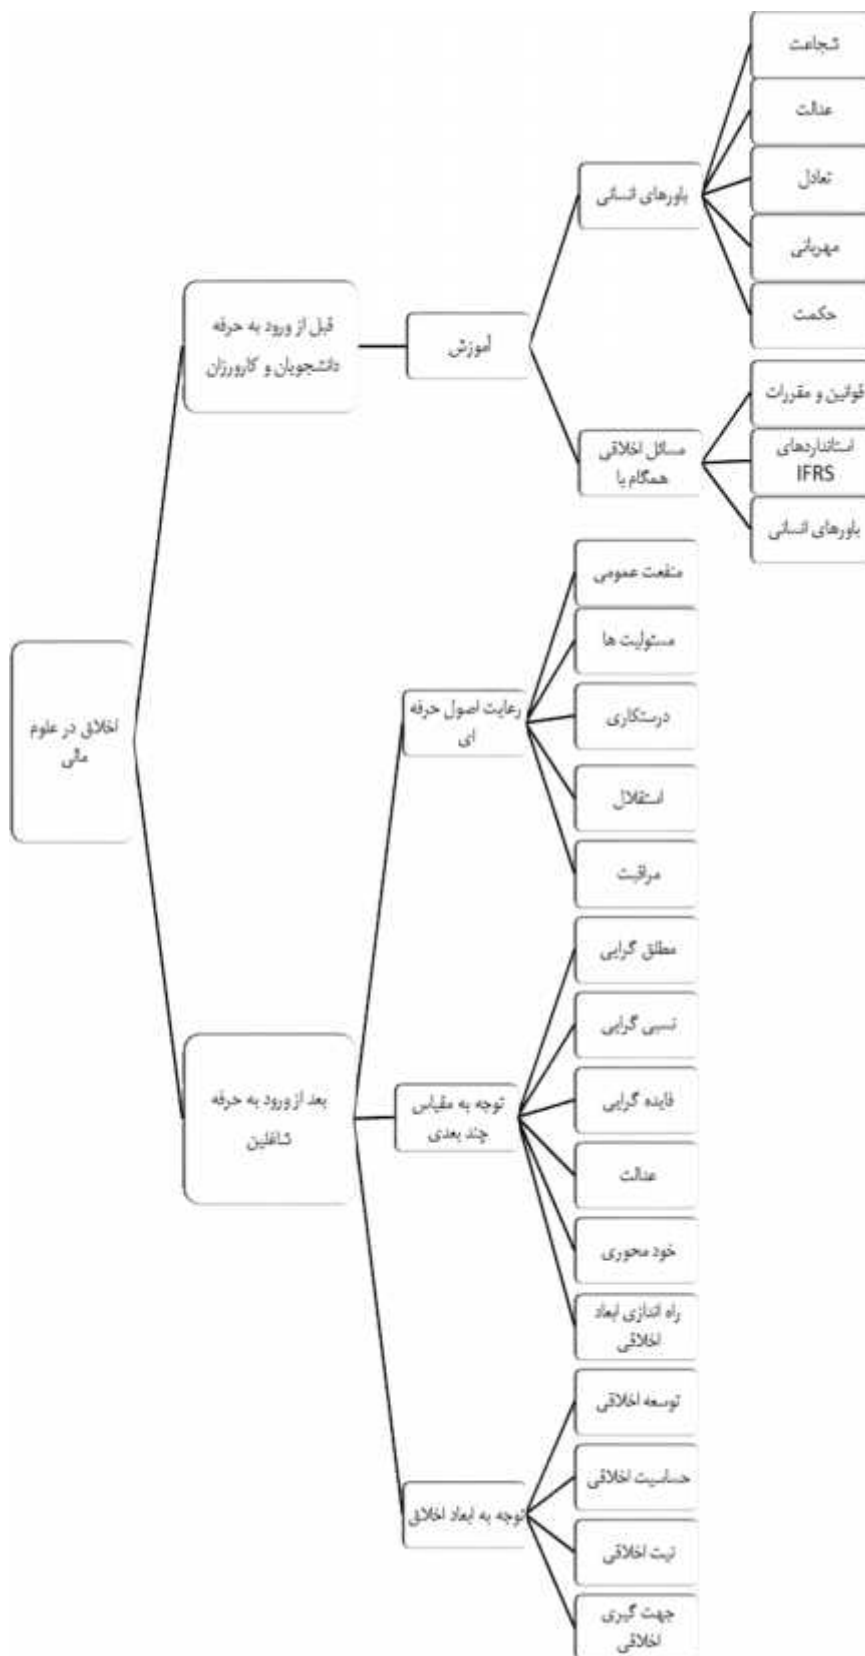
اخلاق در علوم مالی

قبل از ورود به حرفه دانشجویان و کارورزان

آموزش

باورهای انسانی

شجاعت

عدالت

تعادل

مهربانی

حکمت

مسائل اخلاقی همگام با

قوانین و مقررات

استانداردهای IFRS

باورهای انسانی

بعد از ورود به حرفه شاغلین

رعایت اصول حرفه ای

منفعت عمومی

مسئولیت ها

درستکاری

استقلال

مراقبت

توجه به مقیاس چند بعدی

مطلق گرایی

نسبی گرایی

فایده گرایی

عدالت

خود محوری

راه اندازی ابعاد اخلاقی

توجه به ابعاد اخلاق

توسعه اخلاقی

حساسیت اخلاقی

نیت اخلاقی

جهت گیری اخلاقی